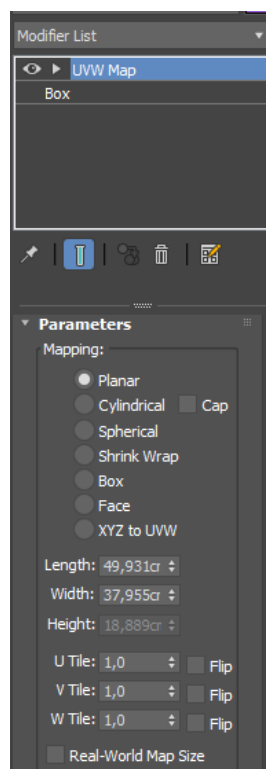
Modifier List

UVW Map
Box

Parameters
Mapping:
Planar
Cylindrical
Cap
Spherical
Shrink Wrap
Box
Face
XYZ to UVW

Length: 49,931cr
Width: 37,955cr
Height: 18,889cr

U Tile: 1,0 Flip
V Tile: 1,0 Flip
W Tile: 1,0 Flip

Real-World Map Size